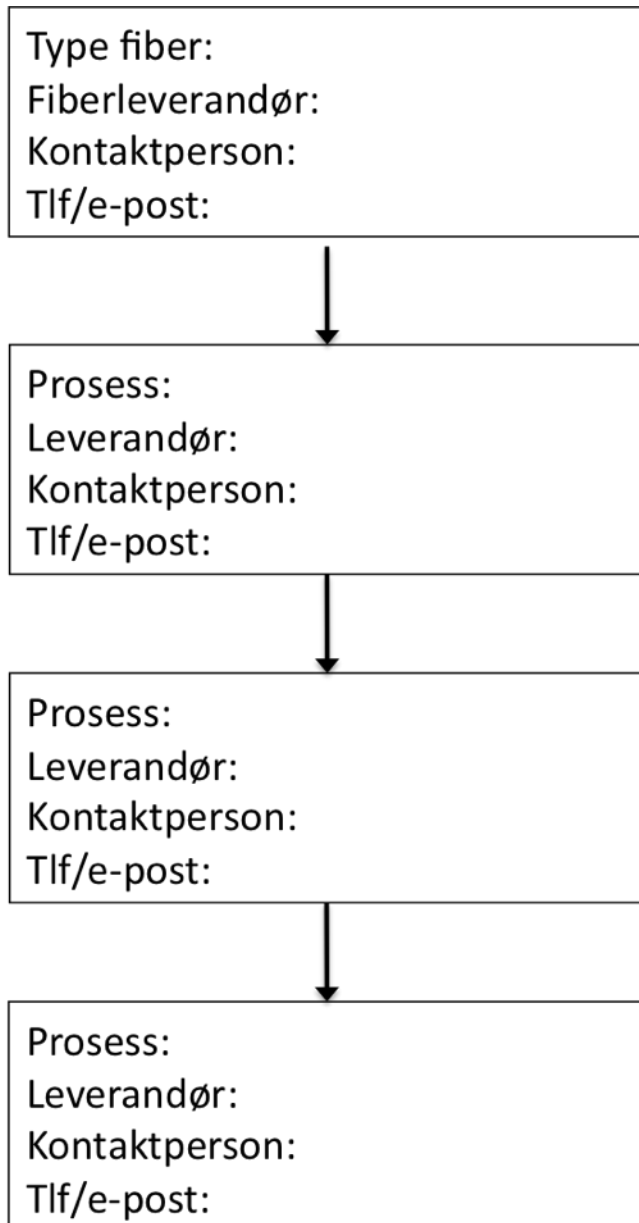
Type fiber:
Fiberleverandør:
Kontaktperson:
Tlf/e-post:

Prosess:
Leverandør:
Kontaktperson:
Tlf/e-post:

Prosess:
Leverandør:
Kontaktperson:
Tlf/e-post:

Prosess:
Leverandør:
Kontaktperson:
Tlf/e-post: